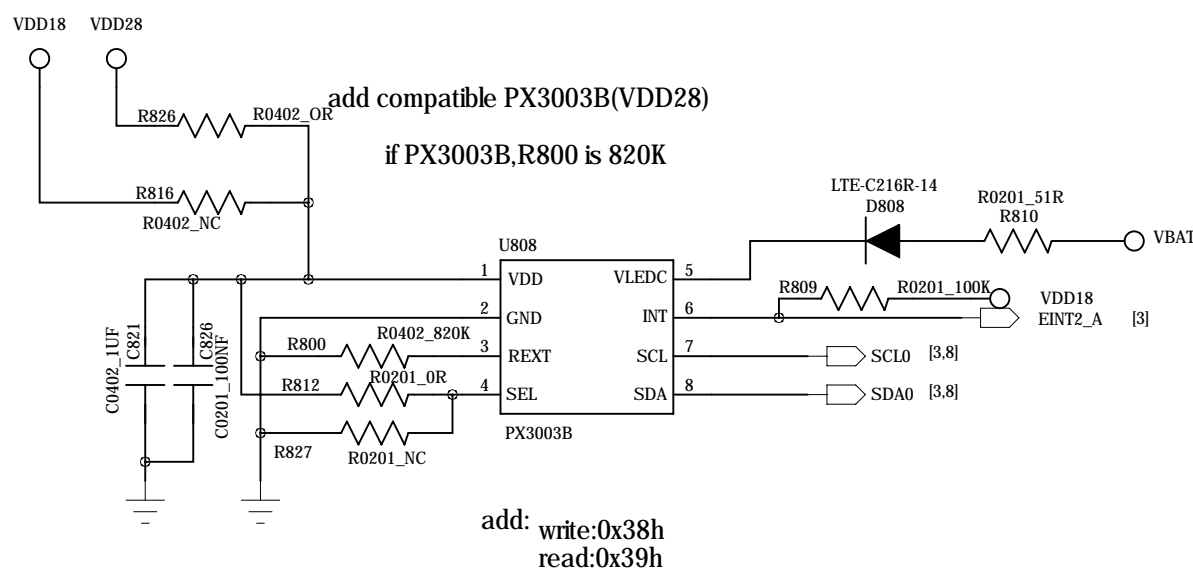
VDD18 VDD28

R826 R0402_OR

add compatible PX3003B(VDD28)

if PX3003B,R800 is 820K

R816 R0402_NC

LTE-C216R-14
D808

R0201_51R
R810

VBAT

U808

1 VDD
2 GND
3 REXT
4 SEL

VLEDC 5
INT 6
SCL 7
SDA 8

R809 R0201_100K

VDD18
EINT2_A [3]

SCL0 [3,8]
SDA0 [3,8]

R800 R0402_820K
R812 R0201_0R
R827 R0201_NC

C0402_1UF C821
C826 C0201_100NF

PX3003B

add: write:0x38h
read:0x39h